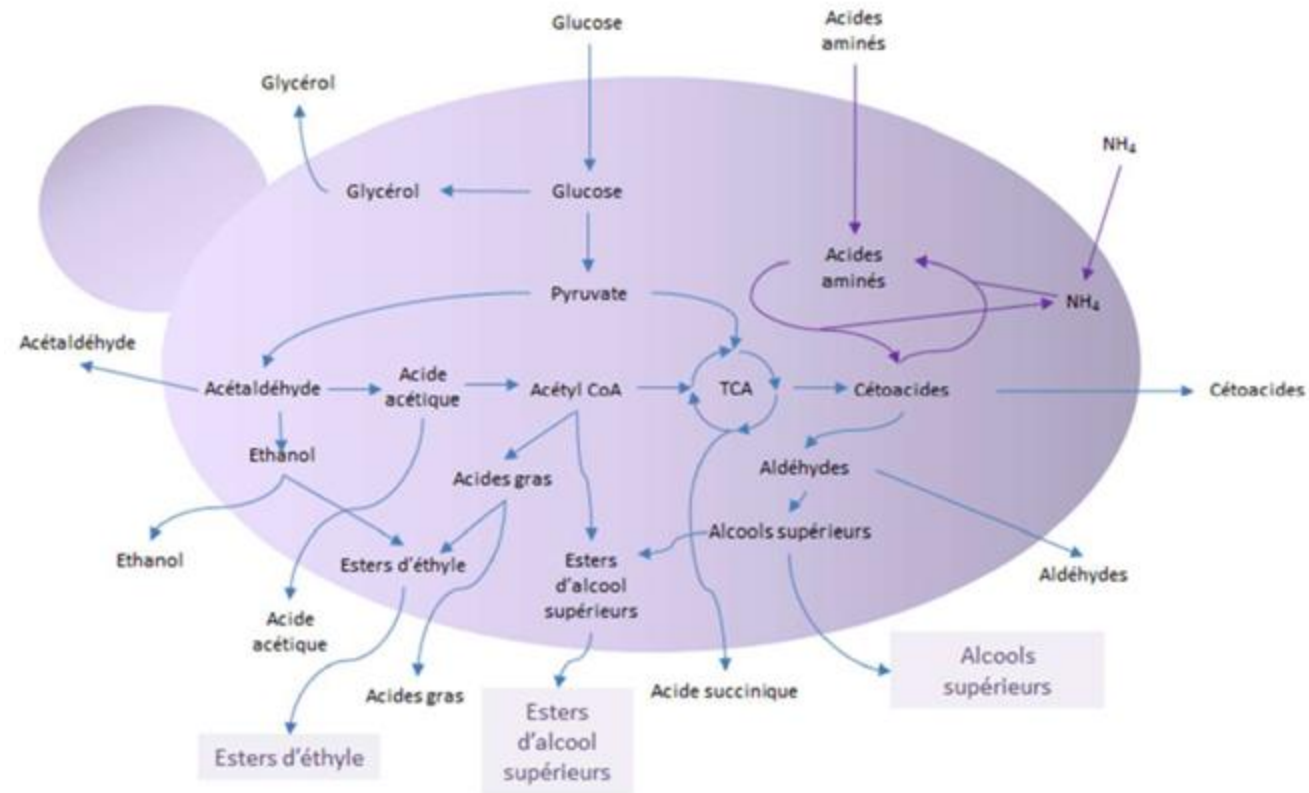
Glucose

Acides aminés

Glycérol

$NH_4$

Glycérol

Glucose

Acides aminés

Pyruvate

$NH_4$

Acétaldéhyde

Acétaldéhyde

Acide acétique

Acétyl CoA

TCA

Cétoacides

Cétoacides

Ethanol

Acides gras

Aldéhydes

Alcools supérieurs

Ethanol

Esters d'éthyle

Esters d'alcool supérieurs

Aldéhydes

Acide acétique

Alcools supérieurs

Acides gras

Acide succinique

Esters d'alcool supérieurs

Esters d'éthyle